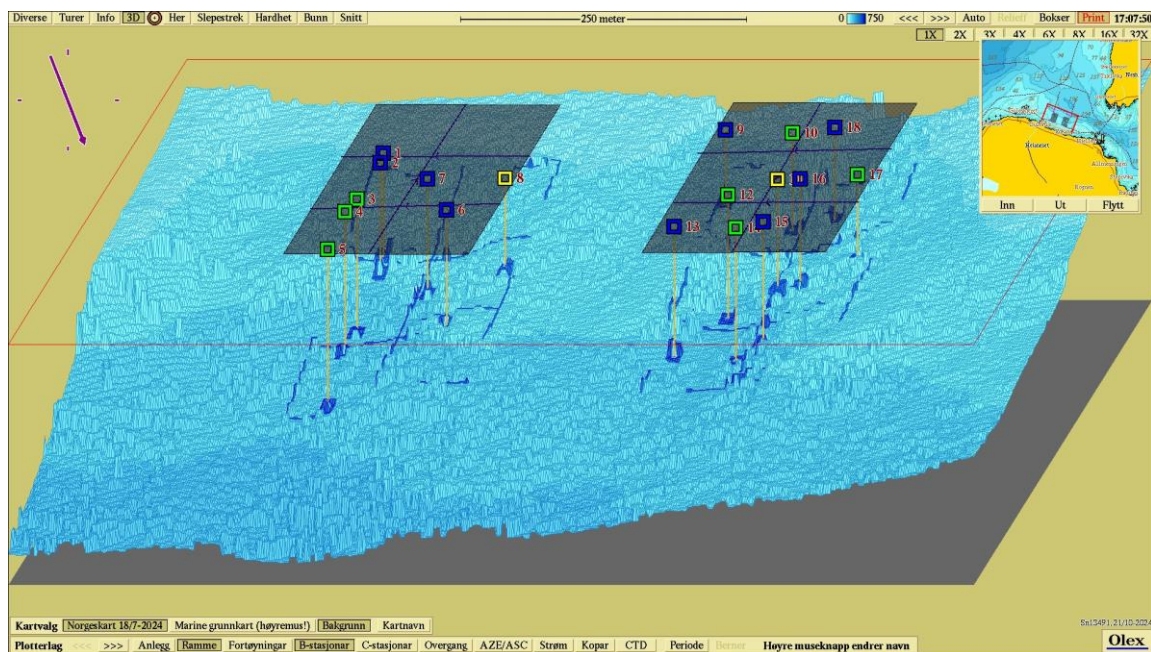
Diverse | Turer | Info | 3D | Her | Slepestrek | Hardhet | Bunn | Snitt

250 meter

0 750 <<< >>> Auto Relieff Bokser Print 17:07:50

1X 2X 3X 4X 6X 8X 16X 32X

Inn Ut Flytt

1
2
3
4
5
6
7
8
9
10
11
12
13
14
15
16
17
18

Kartvalg Norgeskart 18/7-2024 Marine grunnkart (høyremus!) Bakgrunn Kartnavn

Plotterlag <<< >>> Anlegg Ramme Fortøyningar B-stasjonar C-stasjonar Overgang AZE/ASC Strøm Kopar CTD Periode Berner Høyre museknapp endrer navn

Sn13491.21/10-2024

Olex